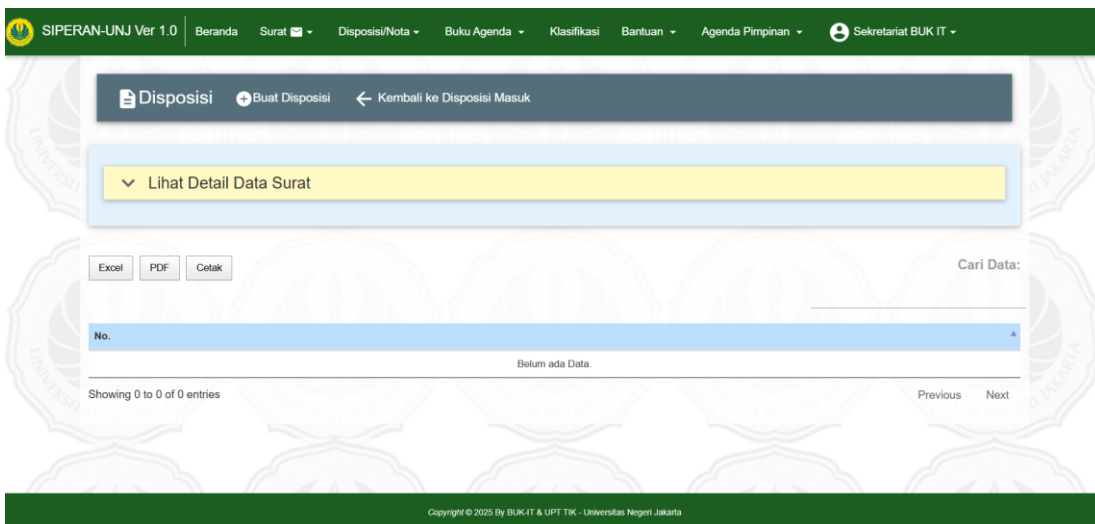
SIPERAN-UNJ Ver 1.0 Beranda Surat Disposisi/Nota Buku Agenda Klasifikasi Bantuan Agenda Pimpinan Sekretariat BUK IT

Disposisi Buat Disposisi ← Kembali ke Disposisi Masuk

Lihat Detail Data Surat

Excel PDF Cetak

Cari Data:

| No. |
|---|
| Belum ada Data. |

Showing 0 to 0 of 0 entries

Previous Next

Copyright © 2025 By BUK-IT & UPT TIK - Universitas Negeri Jakarta